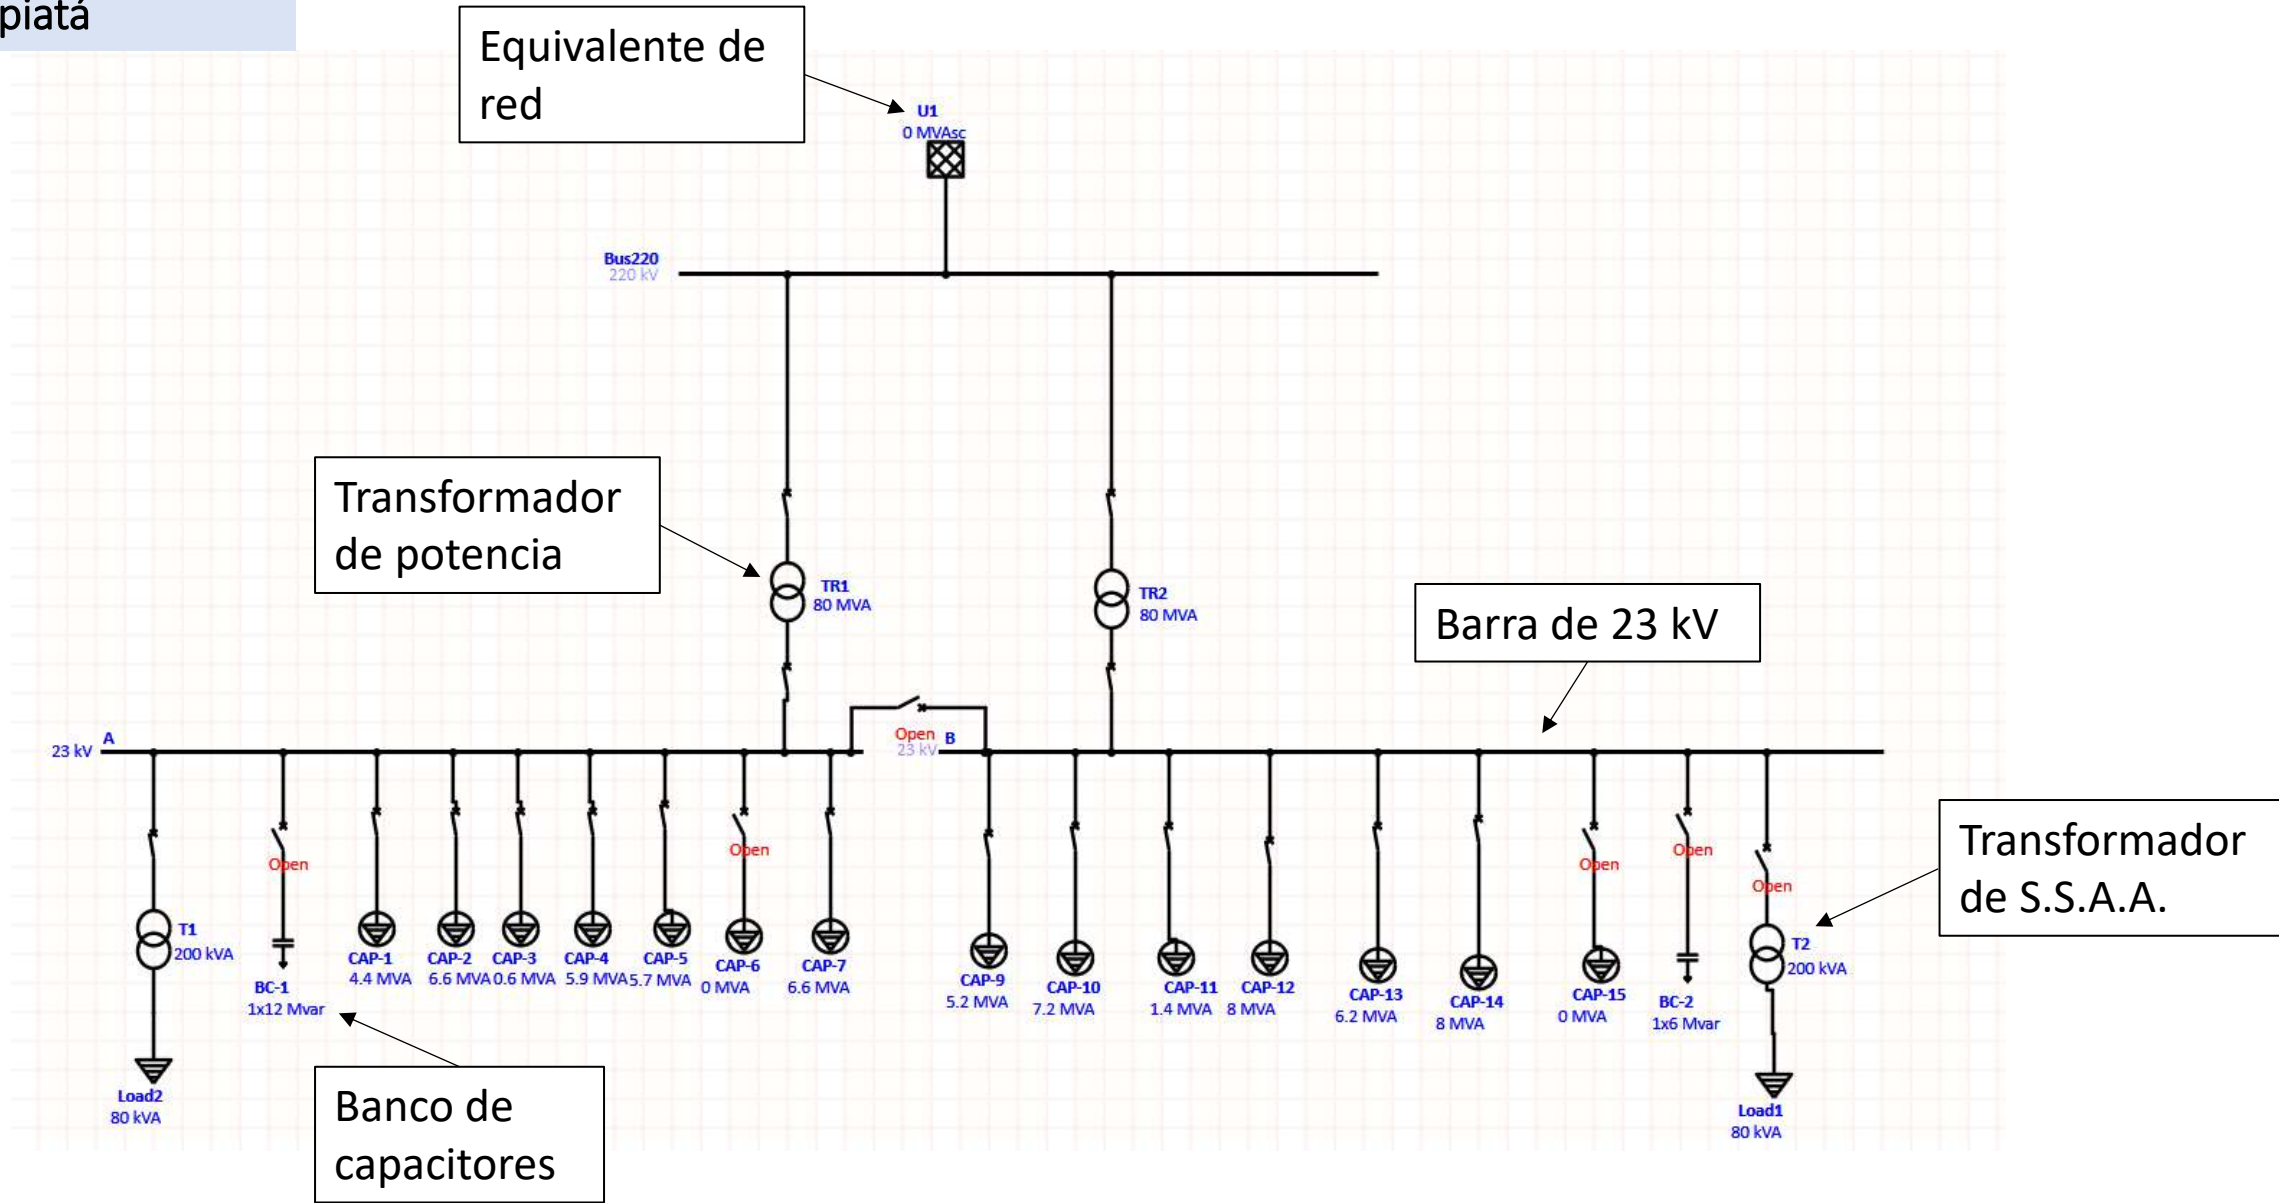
piatá

Equivalente de red

U1
0 MVAsc

Bus220
220 kV

Transformador de potencia

TR1
80 MVA

TR2
80 MVA

Barra de 23 kV

Open
23 kV

23 kV A

B

Open
Open
Open
Open
Open

T1
200 kVA

BC-1
1x12 Mvar

CAP-1
4.4 MVA

CAP-2
6.6 MVA

CAP-3
0.6 MVA

CAP-4
5.9 MVA

CAP-5
5.7 MVA

CAP-6
0 MVA

CAP-7
6.6 MVA

CAP-9
5.2 MVA

CAP-10
7.2 MVA

CAP-11
1.4 MVA

CAP-12
8 MVA

CAP-13
6.2 MVA

CAP-14
8 MVA

CAP-15
0 MVA

BC-2
1x6 Mvar

T2
200 kVA

Transformador de S.S.A.A.

Load2
80 kVA

Banco de capacitores

Load1
80 kVA